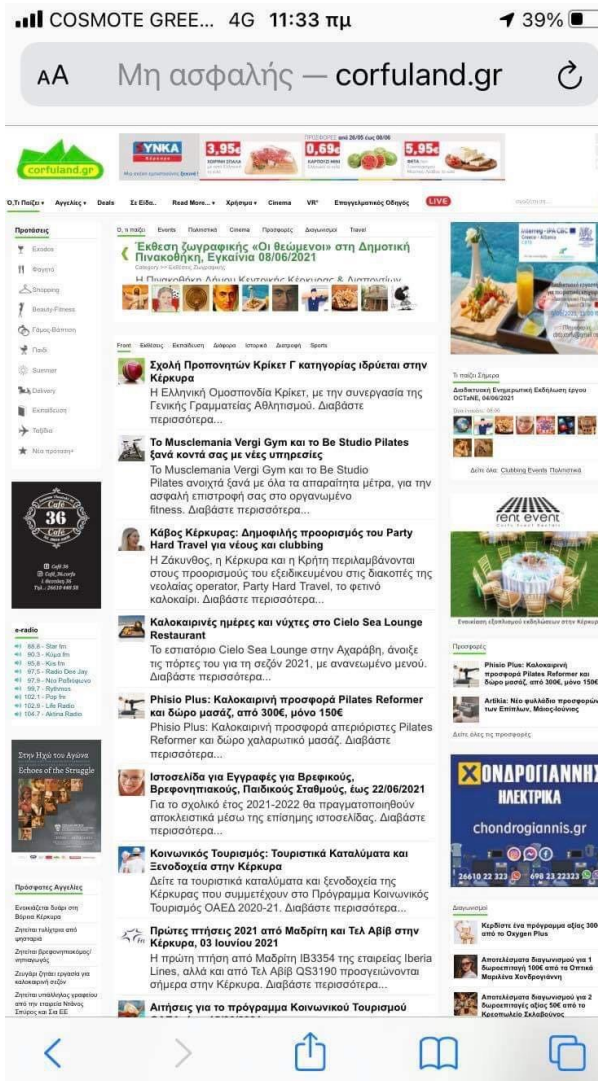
COSMOTE GREE... 4G 11:33 πμ 39%

AA Μη ασφαλής — corfuland.gr

corfuland.gr

ΣΥΝΚΑ 3,95€ 0,69€ 5,95€

Ό,τι Παίζει Αγγελίες Deals Σε Είδα... Read More... Χρήσιμα Cinema VR' Επαγγελματικός Οδηγός LIVE

Προτάσεις
Έξοδος
Φαγητό
Shopping
Beauty-Fitness
Γάμος-Βάπτιση
Παιδί
Summer
Delivery
Εκπαίδευση
Ταξίδια
Νέα πρόσφατα

Ό,τι παίζει Events Πολιτιστικά Cinema Προσφορές Διαγωνισμοί Travel

Έκθεση ζωγραφικής «Οι θεώμενοι» στη Δημοτική Πινακοθήκη, Εγκαίνια 08/06/2021

Η Πινακοθήκη Δήμου Κεντρικής Κέρκυρας & Διαπόντιων

Front Εκθέσεις Εκπαίδευση Διάφορα Ιστορικά Διατροφή Sports

Σχολή Προπονητών Κρίκετ Γ κατηγορίας ιδρύεται στην Κέρκυρα
Η Ελληνική Ομοσπονδία Κρίκετ, με την συνεργασία της Γενικής Γραμματείας Αθλητισμού. Διαβάστε περισσότερα...

Το Musclemania Vergi Gym και το Be Studio Pilates ξανά κοντά σας με νέες υπηρεσίες
Το Musclemania Vergi Gym και το Be Studio Pilates ανοιχτά ξανά με όλα τα απαραίτητα μέτρα, για την ασφαλή επιστροφή σας στο οργανωμένο fitness. Διαβάστε περισσότερα...

Κάβος Κέρκυρας: Δημοφιλής προορισμός του Party Hard Travel για νέους και clubbing
Η Ζάκυνθος, η Κέρκυρα και η Κρήτη περιλαμβάνονται στους προορισμούς του εξειδικευμένου στις διακοπές της νεολαίας operator, Party Hard Travel, το φετινό καλοκαίρι. Διαβάστε περισσότερα...

Καλοκαιρινές ημέρες και νύχτες στο Cielo Sea Lounge Restaurant
Το εστιατόριο Cielo Sea Lounge στην Αχαράβη, άνοιξε τις πόρτες του για τη σεζόν 2021, με ανανεωμένο μενού. Διαβάστε περισσότερα...

Phisio Plus: Καλοκαιρινή προσφορά Pilates Reformer και δώρο μασάζ, από 300€, μόνο 150€
Phisio Plus: Καλοκαιρινή προσφορά απεριόριστες Pilates Reformer και δώρο χαλαρωτικό μασάζ. Διαβάστε περισσότερα...

Ιστοσελίδα για Εγγραφές για Βρεφικούς, Βρεφονηπιακούς, Παιδικούς Σταθμούς, έως 22/06/2021
Για το σχολικό έτος 2021-2022 θα πραγματοποιηθούν αποκλειστικά μέσω της επίσημης ιστοσελίδας. Διαβάστε περισσότερα...

Κοινωνικός Τουρισμός: Τουριστικά Καταλύματα και Ξενοδοχεία στην Κέρκυρα
Δείτε τα τουριστικά καταλύματα και ξενοδοχεία της Κέρκυρας που συμμετέχουν στο Πρόγραμμα Κοινωνικός Τουρισμός ΟΑΕΔ 2020-21. Διαβάστε περισσότερα...

Πρώτες πτήσεις 2021 από Μαδρίτη και Τελ Αβίβ στην Κέρκυρα, 03 Ιουνίου 2021
Η πρώτη πτήση από Μαδρίτη IB3354 της εταιρείας Iberia Lines, αλλά και από Τελ Αβίβ QS3190 προσγειώνονται σήμερα στην Κέρκυρα. Διαβάστε περισσότερα...

Αιτήσεις για το πρόγραμμα Κοινωνικού Τουρισμού

Cafe 36

e-radio
88.6 - Star fm
90.3 - Κύμα fm
95.8 - Kiss fm
97.5 - Radio Deejay
97.9 - Νέα Ραδιοφωνο
99.7 - Rythmos
102.1 - Play fm
102.9 - Life Radio
104.7 - Aktina Radio

Στην Ηχώ του Αγώνα
Echoes of the Struggle

Πρόσφατες Αγγελίες

Τι παίζει Σήμερα
Διαδικτυακή Ενημερωτική Εκδήλωση έργου OCTaNE, 04/06/2021
Δείτε όλα: Clubbing Events Πολιτιστικά

rent event

Προσφορές
Phisio Plus: Καλοκαιρινή προσφορά Pilates Reformer και δώρο μασάζ, από 300€, μόνο 150€
Arthia: Νέα φυλλάδια προσφορών των Επίπλων, Μάιος-Ιούνιος
Δείτε όλες τις προσφορές

ΧΟΝΔΡΟΓΙΑΝΝΗΣ ΗΛΕΚΤΡΙΚΑ
chondrogiannis.gr
26610 22 323 698 23 22323

Διαγωνισμοί
Κερδίστε ένα πρόγραμμα αξίας 300 από το Oxygen Plus
Αποτελέσματα διαγωνισμού για 1 δωροεπιταγή 100€ από το Οπτικά Μαριλένα Χονδρογιάννη
Αποτελέσματα διαγωνισμού για 2 δωροεπιταγές αξίας 50€ από το Κοσμηματοπωλείο Σκλαβούνος